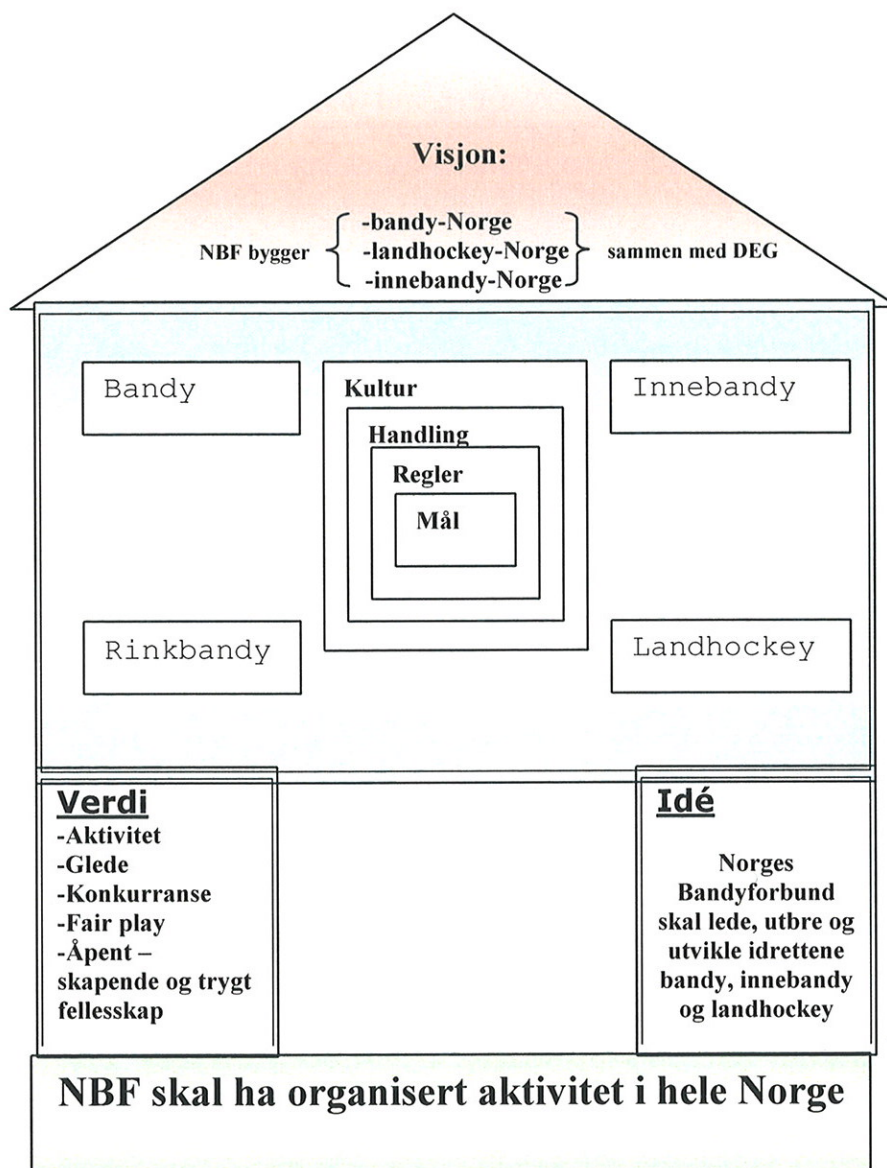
Visjon:

NBF bygger { -bandy-Norge
-landhockey-Norge
-innebandy-Norge } sammen med DEG

Bandy

Kultur

Handling

Regler

Mål

Innebandy

Rinkbandy

Landhockey

Verdi
-Aktivitet
-Glede
-Konkurranse
-Fair play
-Åpent – skapende og trygt fellesskap

Idé

Norges Bandyforbund skal lede, utbre og utvikle idrettene bandy, innebandy og landhockey

NBF skal ha organisert aktivitet i hele Norge